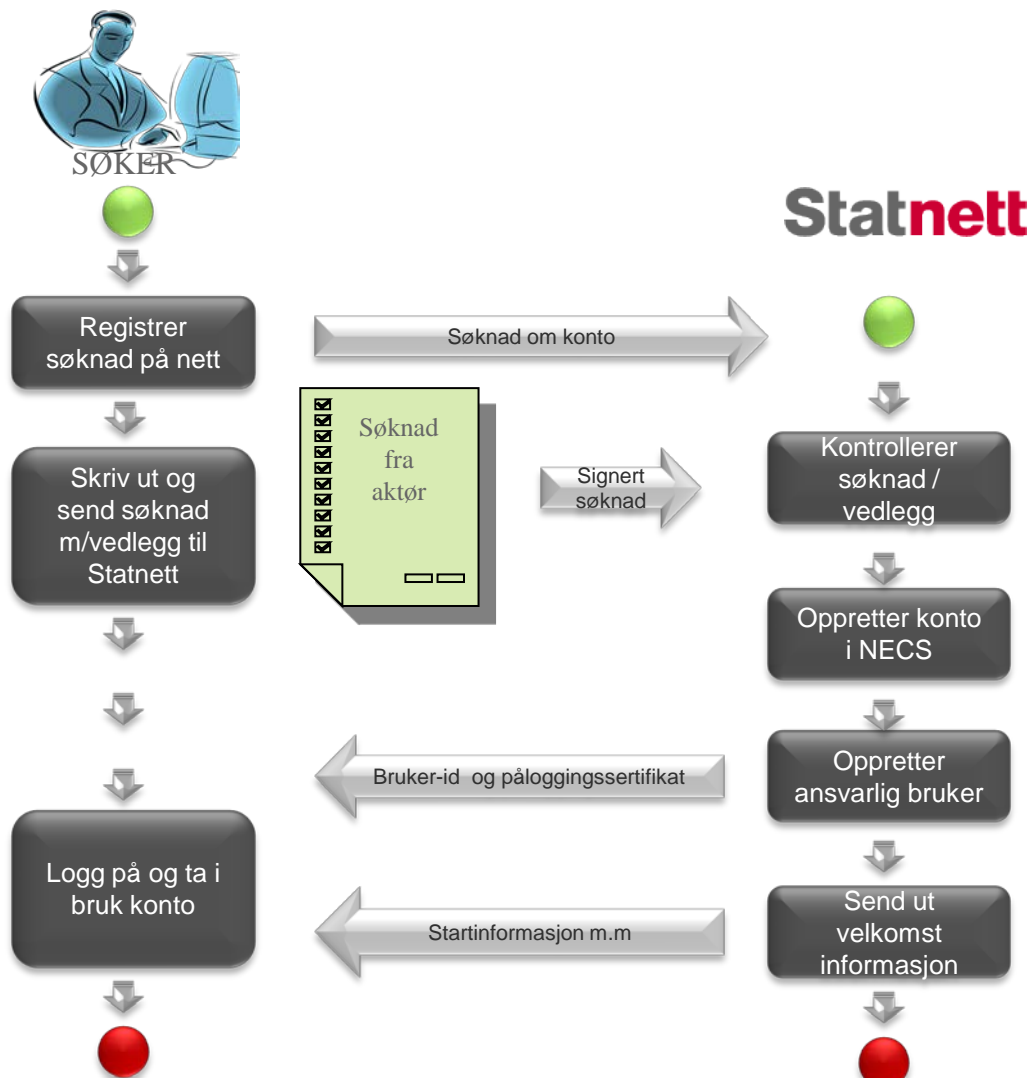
SØKER

Statnett

Registrer søknad på nett

Søknad om konto

Søknad fra aktør

Signert søknad

Skriv ut og send søknad m/vedlegg til Statnett

Kontrollerer søknad / vedlegg

Oppretter konto i NECS

Oppretter ansvarlig bruker

Bruker-id og påloggingssertifikat

Logg på og ta i bruk konto

Startinformasjon m.m

Send ut velkomst informasjon